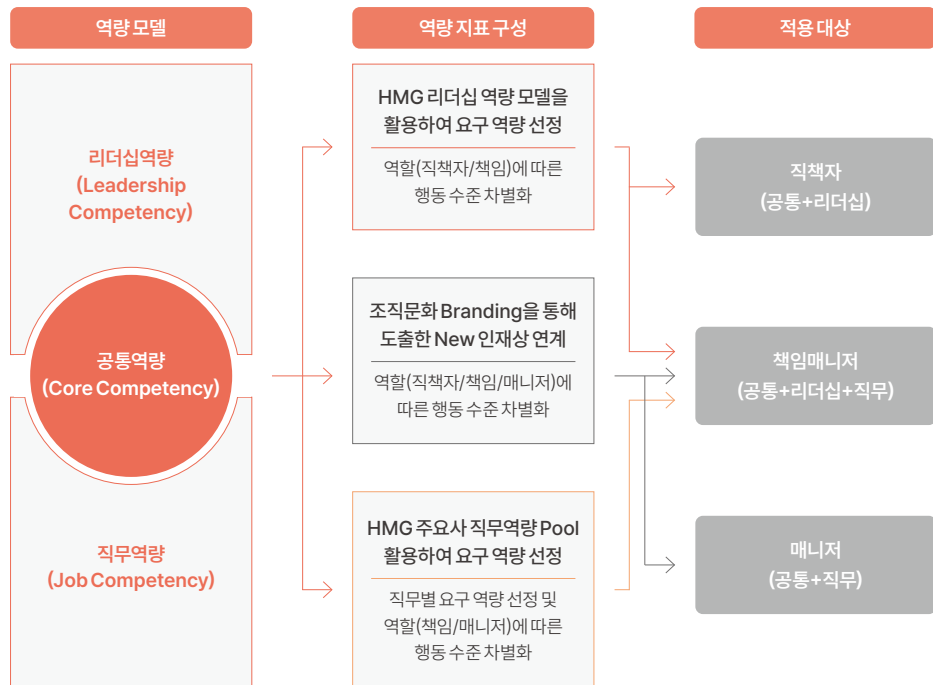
역량 모델

역량 지표 구성

적용 대상

리더십역량 (Leadership Competency)

공통역량 (Core Competency)

직무역량 (Job Competency)

HMG 리더십 역량 모델을 활용하여 요구 역량 선정

역할(직책자/책임)에 따른 행동 수준 차별화

조직문화 Branding을 통해 도출한 New 인재상 연계

역할(직책자/책임/매니저)에 따른 행동 수준 차별화

HMG 주요사 직무역량 Pool 활용하여 요구 역량 선정

직무별 요구 역량 선정 및 역할(책임/매니저)에 따른 행동 수준 차별화

직책자 (공통+리더십)

책임매니저 (공통+리더십+직무)

매니저 (공통+직무)